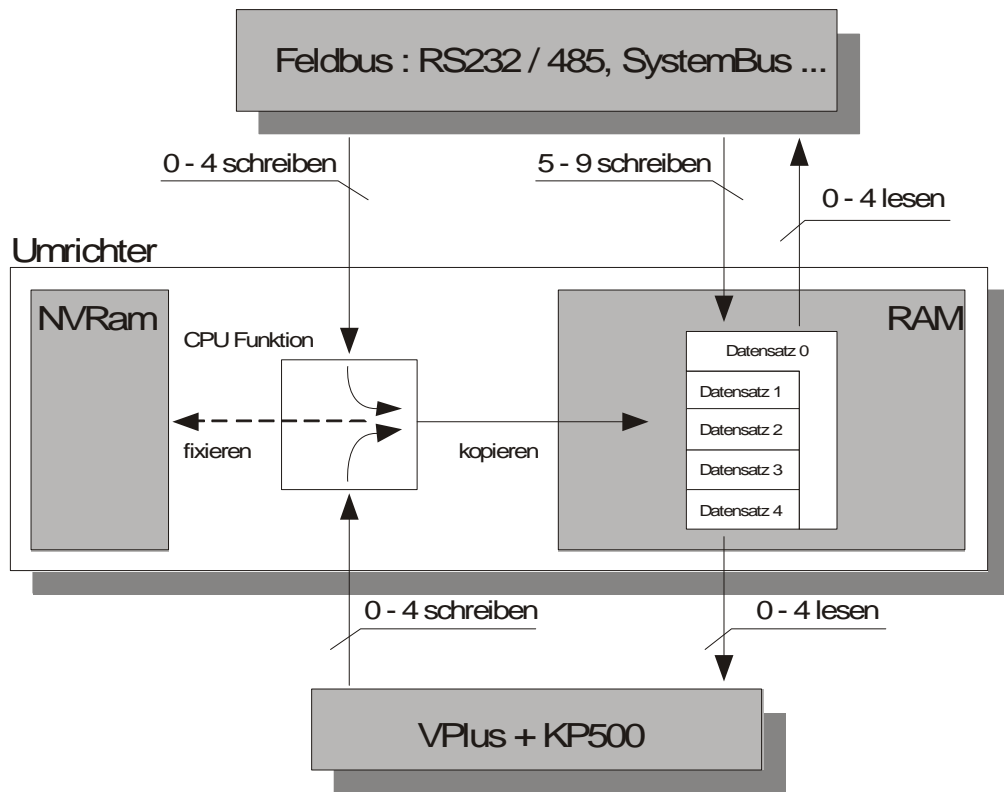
Feldbus : RS232 / 485, SystemBus ...

0 - 4 schreiben

5 - 9 schreiben

0 - 4 lesen

Umrichter

NVRam

CPU Funktion

RAM

Datensatz 0

Datensatz 1

Datensatz 2

Datensatz 3

Datensatz 4

fixieren

kopieren

0 - 4 schreiben

0 - 4 lesen

VPlus + KP500